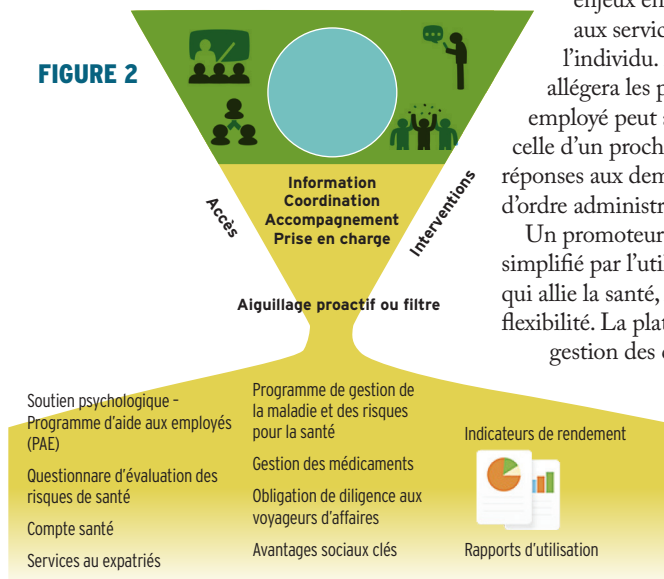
FIGURE 2

Information
Coordination
Accompagnement
Prise en charge

Accès

Interventions

Aiguillage proactif ou filtre

Soutien psychologique – Programme d'aide aux employés (PAE)

Questionnare d'évaluation des risques de santé

Compte santé

Services au expatriés

Programme de gestion de la maladie et des risques pour la santé

Gestion des médicaments

Obligation de diligence aux voyageurs d'affaires

Avantages sociaux clés

Indicateurs de rendement

Rapports d'utilisation

enjeux en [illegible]
aux servic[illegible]
l'individu. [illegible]
allégera les p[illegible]
employé peut s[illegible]
celle d'un proch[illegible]
réponses aux dem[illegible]
d'ordre administr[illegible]
Un promoteur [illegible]
simplifié par l'uti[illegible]
qui allie la santé, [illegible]
flexibilité. La plat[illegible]
gestion des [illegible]